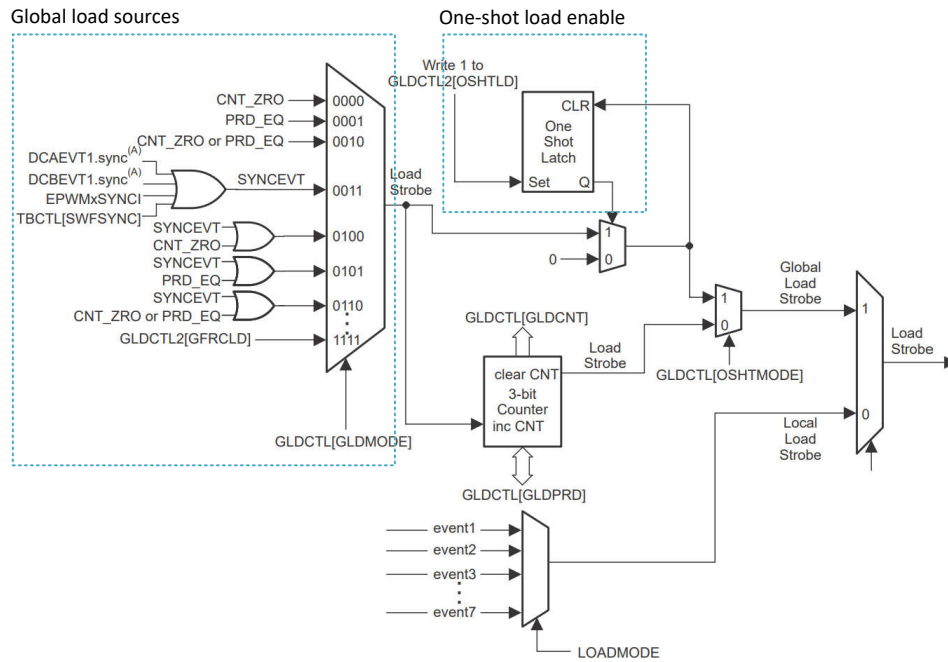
Global load sources

One-shot load enable

Write 1 to GLDCTL2[OSHTLD]

CLR
One Shot Latch
Set Q

CNT_ZRO 0000
PRD_EQ 0001
CNT_ZRO or PRD_EQ 0010
DCAEVT1.sync$^{(A)}$
DCBEVT1.sync$^{(A)}$
EPWMxSYNCI
TBCTL[SWFSYNC]
SYNCEVT 0011
SYNCEVT
CNT_ZRO 0100
SYNCEVT
PRD_EQ 0101
SYNCEVT
CNT_ZRO or PRD_EQ 0110
GLDCTL2[GFRCLD] 1111

Load Strobe

GLDCTL[GLDMODE]

1
0
0

GLDCTL[GLDCNT]

clear CNT
3-bit Counter
inc CNT

Load Strobe

GLDCTL[GLDPRD]

1
0
GLDCTL[OSHTMODE]

Global Load Strobe

1
0

Load Strobe

Local Load Strobe

event1
event2
event3
event7

LOADMODE